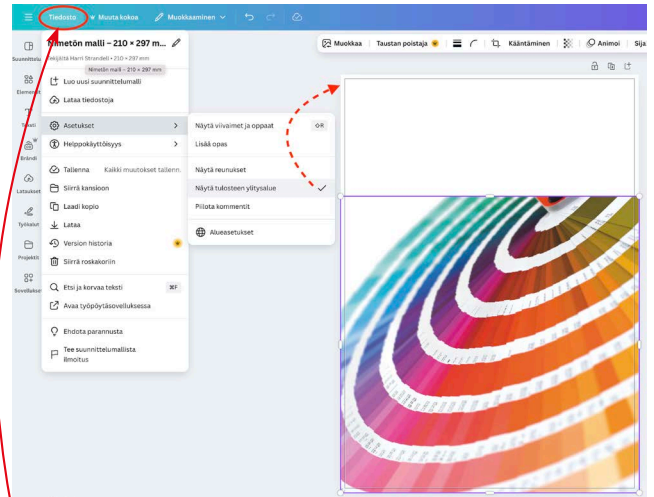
Tiedosto
Muuta kokoa
Muokkaaminen

Suunnittelu
Elementit
Teksti
Brändi
Lataukset
Työkalut
Projektit
Sovellukset

Nimetön malli - 210 × 297 m...
Tekijältä Harri Strandell • 210 × 297 mm
Nimetön malli - 210 × 297 mm

Luo uusi suunnittelumalli
Lataa tiedostoja
Asetukset
Helppokäyttöisyys
Tallenna Kaikki muutokset tallenn...
Siirrä kansioon
Laadi kopio
Lataa
Version historia
Siirrä roskakoriin
Etsi ja korvaa teksti ⌘F
Avaa työpöytäsovelluksessa
Ehdota parannusta
Tee suunnittelumallista ilmoitus

Näytä viivaimet ja oppaat ⇧R
Lisää opas
Näytä reunukset
Näytä tulosteen ylitysalue
Piilota kommentit
Alueasetukset

Muokkaa
Taustan poistaja
Kääntäminen
Animoi
Sija